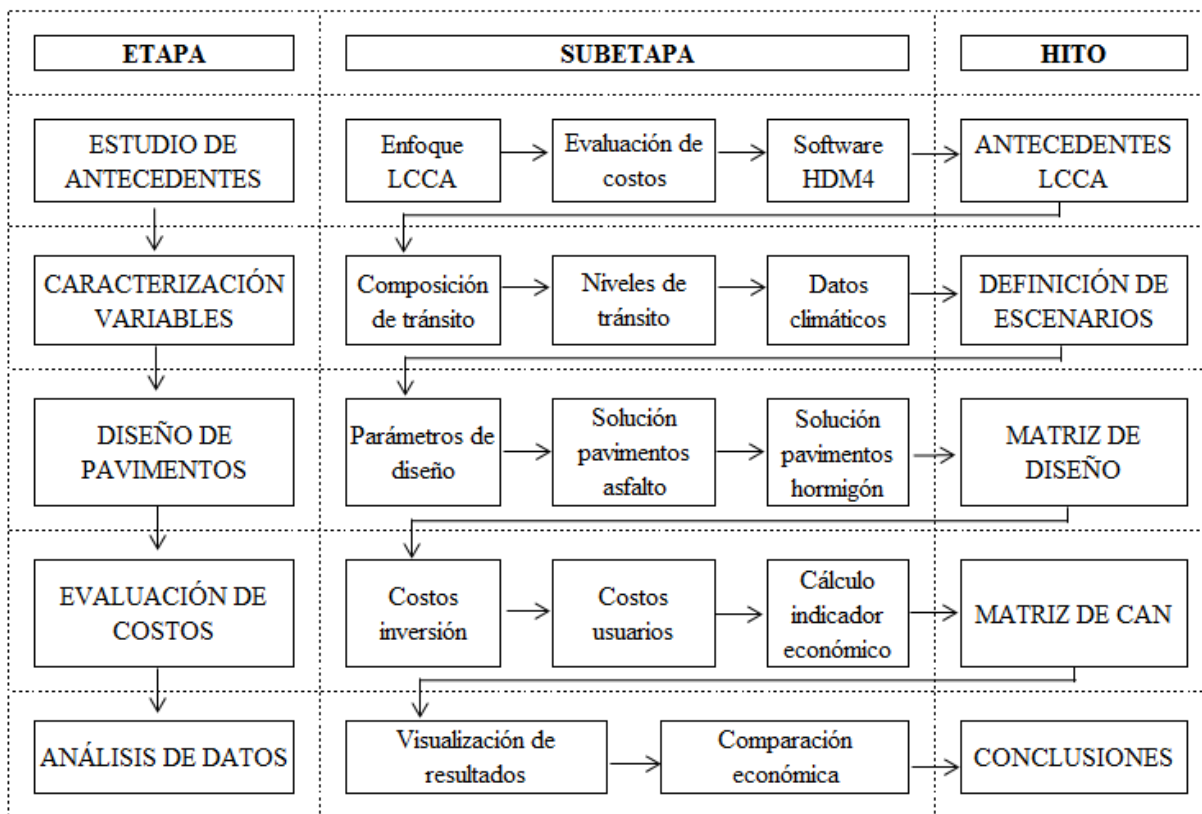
ETAPA

SUBETAPA

HITO

ESTUDIO DE ANTECEDENTES

Enfoque LCCA

Evaluación de costos

Software HDM4

ANTECEDENTES LCCA

CARACTERIZACIÓN VARIABLES

Composición de tránsito

Niveles de tránsito

Datos climáticos

DEFINICIÓN DE ESCENARIOS

DISEÑO DE PAVIMENTOS

Parámetros de diseño

Solución pavimentos asfalto

Solución pavimentos hormigón

MATRIZ DE DISEÑO

EVALUACIÓN DE COSTOS

Costos inversión

Costos usuarios

Cálculo indicador económico

MATRIZ DE CAN

ANÁLISIS DE DATOS

Visualización de resultados

Comparación económica

CONCLUSIONES